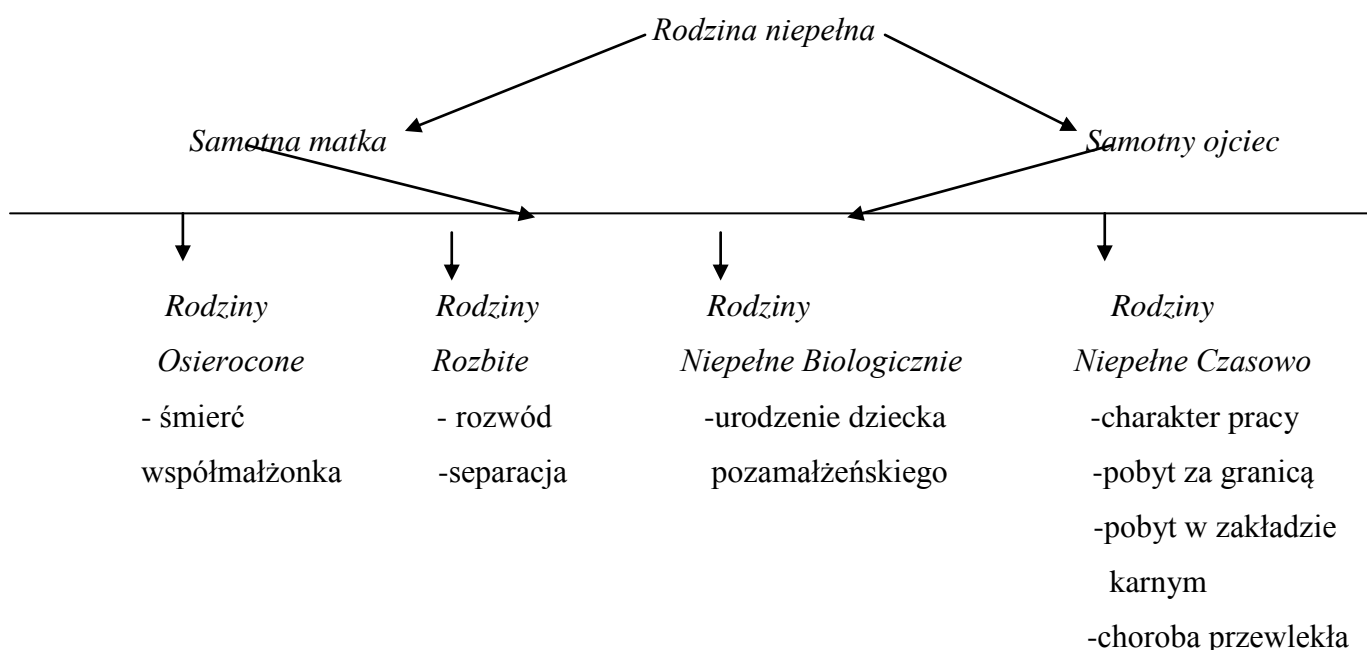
Rodzina niepełna

Samotna matka

Samotny ojciec

Rodziny Osierocone
- śmierć współmałżonka

Rodziny Rozbite
- rozwód
-separacja

Rodziny Niepełne Biologicznie
-urodzenie dziecka pozamałżeńskiego

Rodziny Niepełne Czasowo
-charakter pracy
-pobyt za granicą
-pobyt w zakładzie karnym
-choroba przewlekła